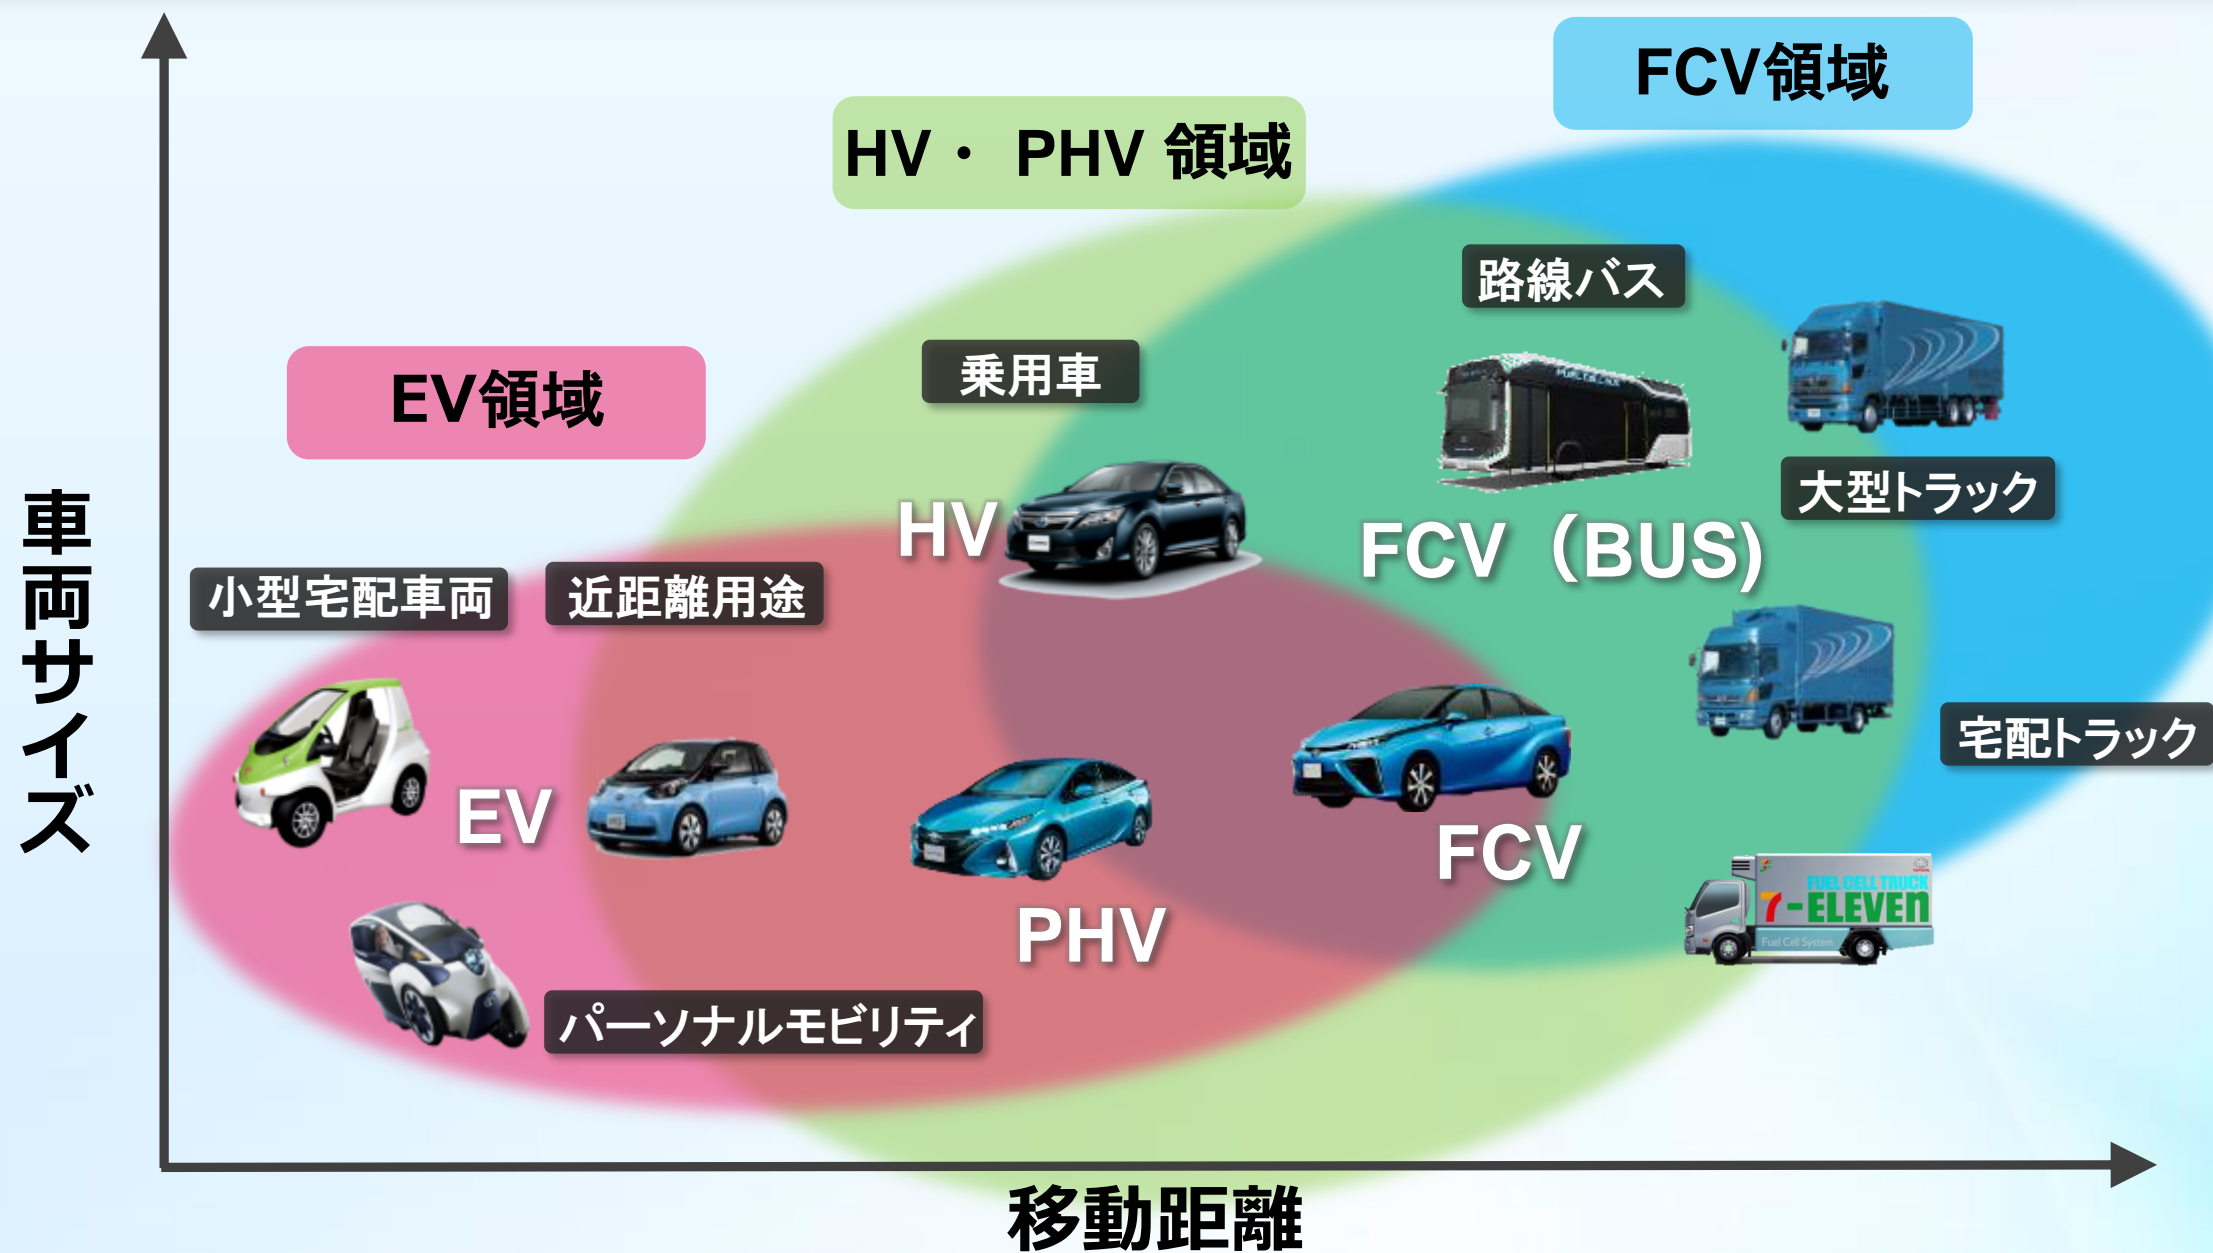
FCV領域

HV・ PHV 領域

路線バス

EV領域

乗用車

大型トラック

車両サイズ

HV

FCV（BUS)

小型宅配車両

近距離用途

宅配トラック

EV

FCV

FUEL CELL TRUCK
7-ELEVEn
Fuel Cell System

PHV

パーソナルモビリティ

移動距離